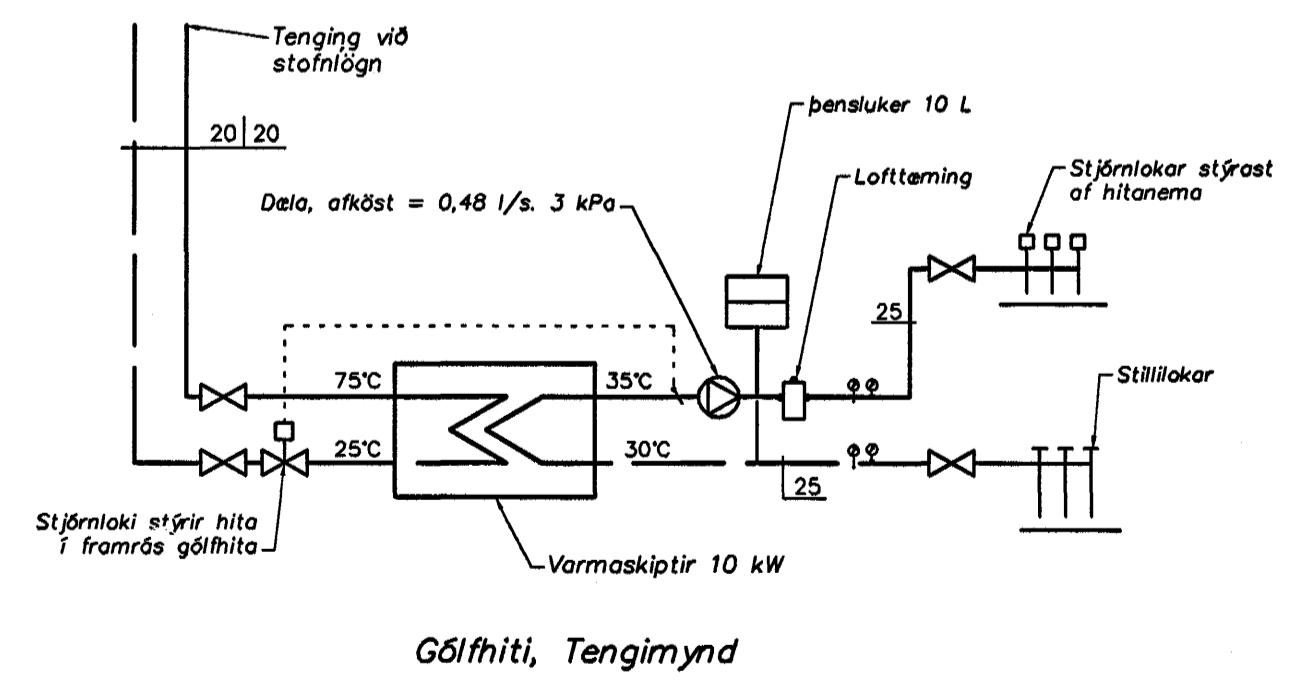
Tenging við stofnlögn

20 | 20

Dæla, afköst = 0,48 l/s. 3 kPa

þensluker 10 L

Lofttæming

Stjórnlokar stýrast af hitanema

25

75°C

35°C

Stillilokar

25°C

30°C

25

Stjórnloki stýrir hita í framrás gólfhita

Varmaskiptir 10 kW

Gólfhiti, Tengimynd